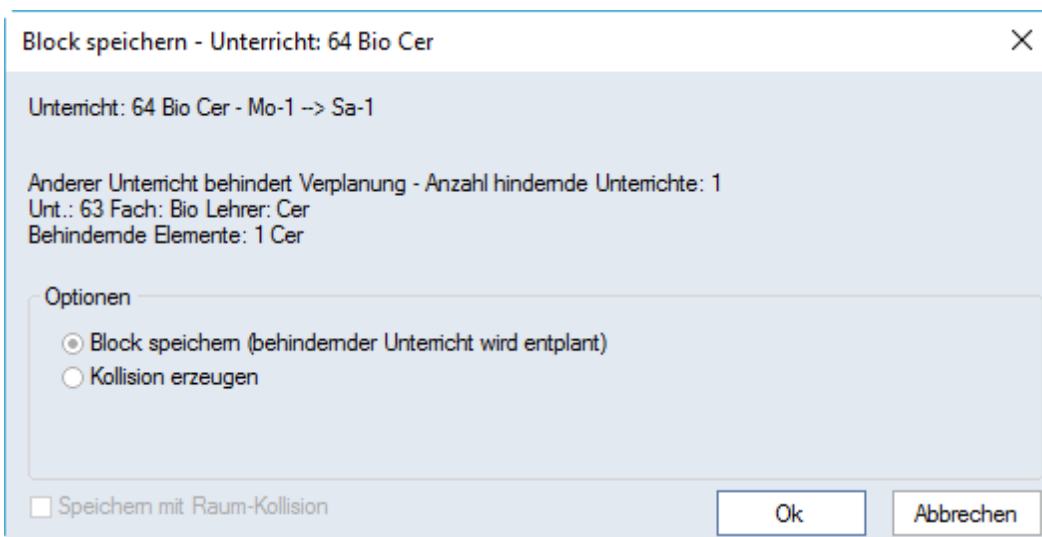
Block speichern - Unterricht: 64 Bio Cer

×

Unterricht: 64 Bio Cer - Mo-1 --> Sa-1

Anderer Unterricht behindert Verplanung - Anzahl hindernde Unterrichte: 1
Unt.: 63 Fach: Bio Lehrer: Cer
Behindernde Elemente: 1 Cer

Optionen

Block speichern (behindernder Unterricht wird entplant)

Kollision erzeugen

Speichern mit Raum-Kollision

Ok

Abbrechen